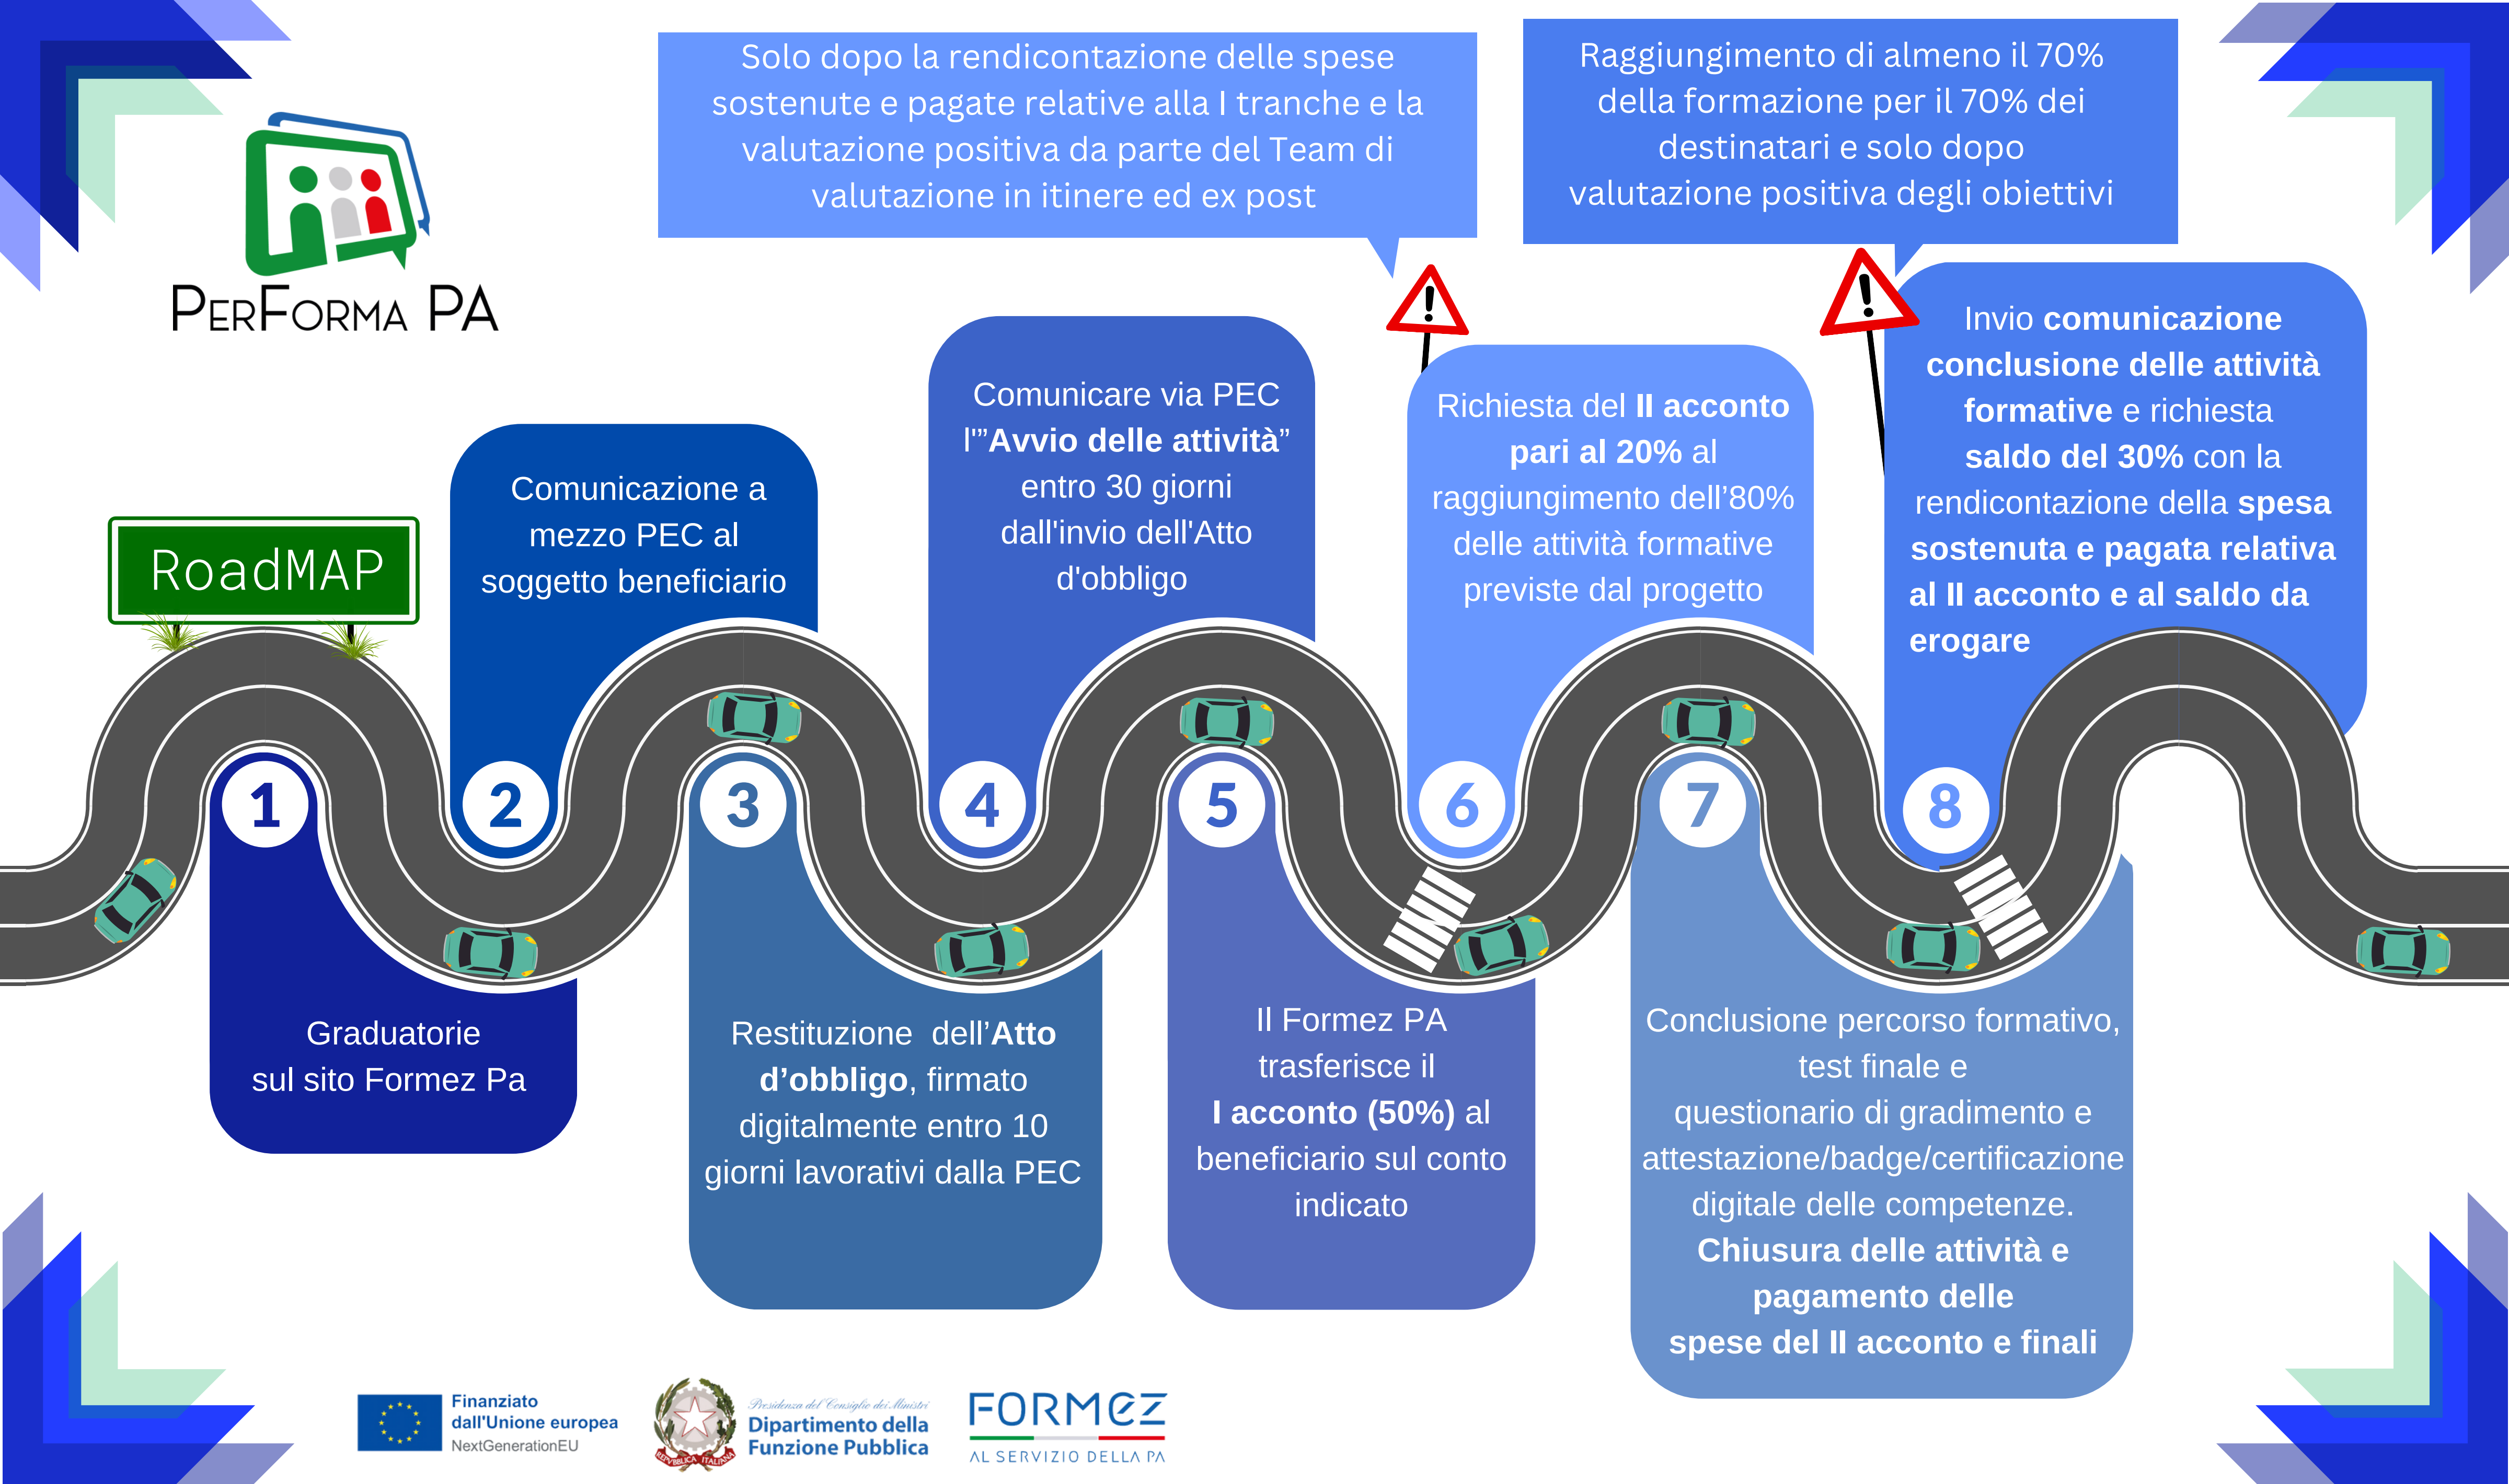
PerForma PA

RoadMAP

Solo dopo la rendicontazione delle spese sostenute e pagate relative alla I tranche e la valutazione positiva da parte del Team di valutazione in itinere ed ex post

Raggiungimento di almeno il 70% della formazione per il 70% dei destinatari e solo dopo valutazione positiva degli obiettivi

1

Graduatorie sul sito Formez Pa

2

Comunicazione a mezzo PEC al soggetto beneficiario

3

Restituzione dell’**Atto d’obbligo**, firmato digitalmente entro 10 giorni lavorativi dalla PEC

4

Comunicare via PEC l'"**Avvio delle attività**" entro 30 giorni dall'invio dell'Atto d'obbligo

5

Il Formez PA trasferisce il **I acconto (50%)** al beneficiario sul conto indicato

6

Richiesta del **II acconto pari al 20%** al raggiungimento dell'80% delle attività formative previste dal progetto

7

Conclusione percorso formativo, test finale e questionario di gradimento e attestazione/badge/certificazione digitale delle competenze. **Chiusura delle attività e pagamento delle spese del II acconto e finali**

8

Invio **comunicazione conclusione delle attività formative** e richiesta **saldo del 30%** con la rendicontazione della **spesa sostenuta e pagata relativa al II acconto e al saldo da erogare**

Finanziato dall'Unione europea
NextGenerationEU

Presidenza del Consiglio dei Ministri
Dipartimento della Funzione Pubblica

FORMEZ
AL SERVIZIO DELLA PA